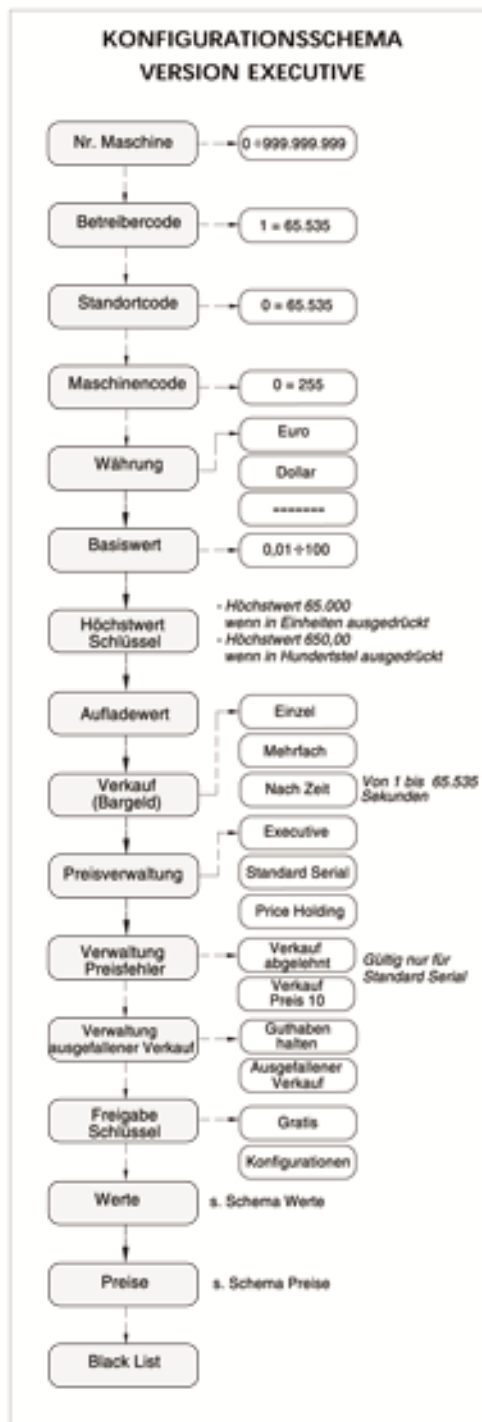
KONFIGURATIONSSCHEMA
VERSION EXECUTIVE

Nr. Maschine
0 ÷ 999.999.999

Betreibercode
1 ÷ 65.535

Standortcode
0 ÷ 65.535

Maschinencode
0 ÷ 255

Währung
Euro
Dollar
--------

Basiswert
0,01 ÷ 100

Höchstwert Schlüssel
- Höchstwert 65.000 wenn in Einheiten ausgedrückt
- Höchstwert 650,00 wenn in Hundertstel ausgedrückt

Aufladewert

Verkauf (Bargeld)
Einzel
Mehrfach
Nach Zeit
Von 1 bis 65.535 Sekunden

Preisverwaltung
Executive
Standard Serial
Price Holding

Verwaltung Preisfehler
Verkauf abgelehnt
Verkauf Preis 10
Gültig nur für Standard Serial

Verwaltung ausgefallener Verkauf
Guthaben halten
Ausgefallener Verkauf

Freigabe Schlüssel
Gratis
Konfigurationen

Werte
s. Schema Werte

Preise
s. Schema Preise

Black List